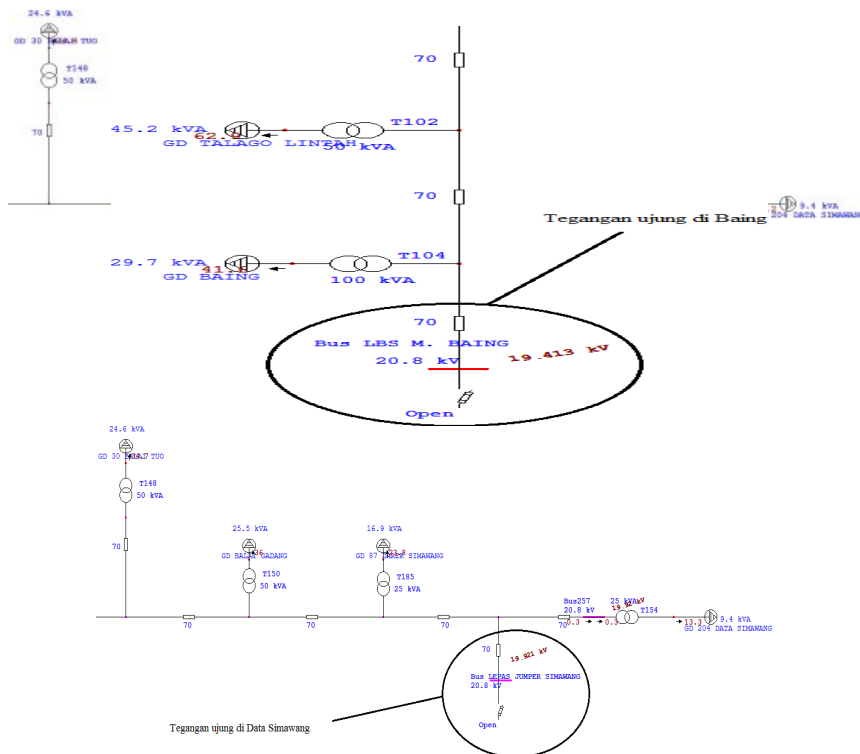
24.6 kVA
GD 30 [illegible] TUO
T148
50 kVA
70

70
45.2 kVA
62.9
GD TALAGO LINTAH
T102
50 kVA
70
Tegangan ujung di Baing
9.4 kVA
204 DATA SIMAWANG
29.7 kVA
41.8
GD BAING
T104
100 kVA
70
Bus LBS M. BAING
20.8 kV
19.413 kV
Open

24.6 kVA
GD 30 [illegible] TUO
T148
50 kVA
70
25.5 kVA
GD BALAI GADANG
T150
50 kVA
16.9 kVA
GD 87 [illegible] SIMAWANG
T185
25 kVA
70
70
70
Bus257
20.8 kV
25 kVA
19 kV
T154
9.4 kVA
GD 204 DATA SIMAWANG
70
0.3
13.3
70
19.921 kV
Bus LEPAS JUMPER SIMAWANG
20.8 kV
Open
Tegangan ujung di Data Simawang